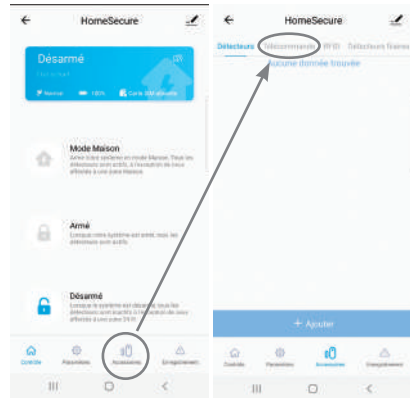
HomeSecure

Désarmé

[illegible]

Normal 100% Carte SIM absente

Mode Maison
Armer votre système en mode Maison. Tous les détecteurs sont actifs, à l'exception de ceux affectés à une zone Maison.

Armé
Lorsque votre système est armé, tous les détecteurs sont actifs.

Désarmé
Lorsque le système est désarmé, tous les détecteurs sont inactifs, à l'exception de ceux affectés à une zone 24 H.

Contrôle Paramètres Accessoires Enregistrement

HomeSecure

Détecteurs Télécommande RFID Détecteurs filaires

Aucune donnée trouvée

+ Ajouter

Contrôle Paramètres Accessoires Enregistrement